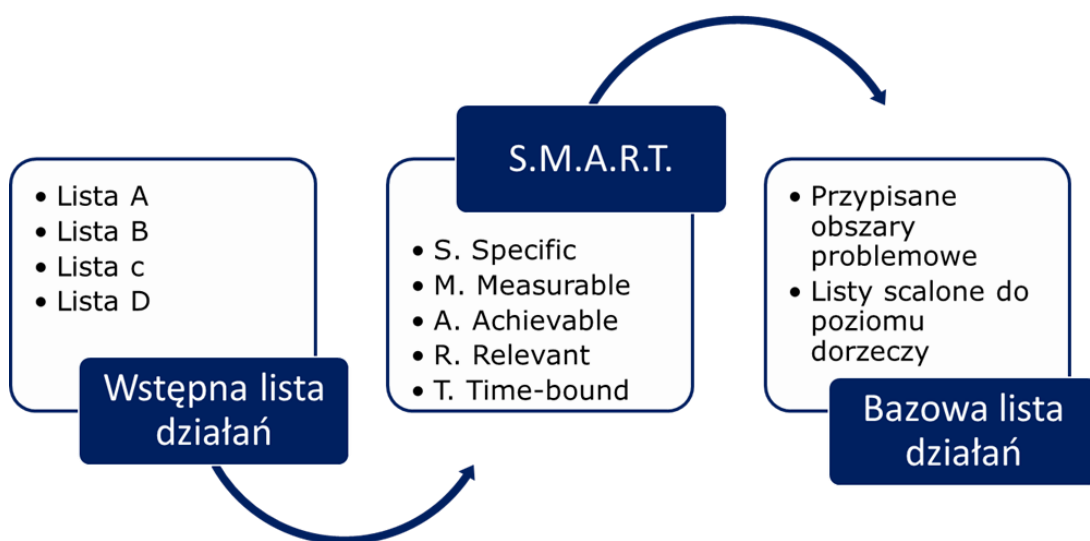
• Lista A
• Lista B
• Lista c
• Lista D

Wstępna lista działań

S.M.A.R.T.

• S. Specific
• M. Measurable
• A. Achievable
• R. Relevant
• T. Time-bound

• Przypisane obszary problemowe
• Listy scalone do poziomu dorzeczy

Bazowa lista działań